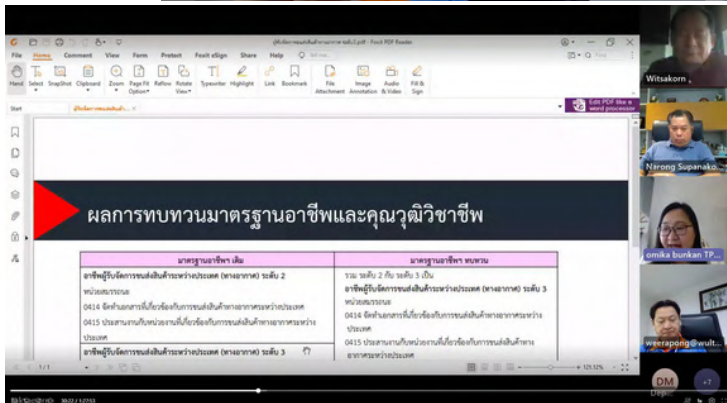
File Home Comment View Form Protect Foxit eSign Share Help

Hand Select SnapShot Clipboard Zoom Page Fit Option Reflow Rotate View Typewriter Highlight Link Bookmark File Attachment Image Annotation Audio & Video Fill & Sign

Start

Edit PDF like a word processor

ผลการทบทวนมาตรฐานอาชีพและคุณวุฒิวิชาชีพ

| มาตรฐานอาชีพฯ เดิม | มาตรฐานอาชีพฯ ทบทวน |
|---|---|
| อาชีพผู้รับจัดการขนส่งสินค้าระหว่างประเทศ (ทางอากาศ) ระดับ 2 หน่วยสมรรถนะ 0414 จัดทำเอกสารที่เกี่ยวข้องกับการขนส่งสินค้าทางอากาศระหว่างประเทศ 0415 ประสานงานกับหน่วยงานที่เกี่ยวข้องกับการขนส่งสินค้าทางอากาศระหว่างประเทศ | รวม ระดับ 2 กับ ระดับ 3 เป็น อาชีพผู้รับจัดการขนส่งสินค้าระหว่างประเทศ (ทางอากาศ) ระดับ 3 หน่วยสมรรถนะ 0414 จัดทำเอกสารที่เกี่ยวข้องกับการขนส่งสินค้าทางอากาศระหว่างประเทศ 0415 ประสานงานกับหน่วยงานที่เกี่ยวข้องกับการขนส่งสินค้าทางอากาศระหว่างประเทศ |
| อาชีพผู้รับจัดการขนส่งสินค้าระหว่างประเทศ (ทางอากาศ) ระดับ 3 | |

1 / 1

125.12%

Witsakorn

Narong Supanako

omika bunkan TP

weerapong@wult

DM

+7